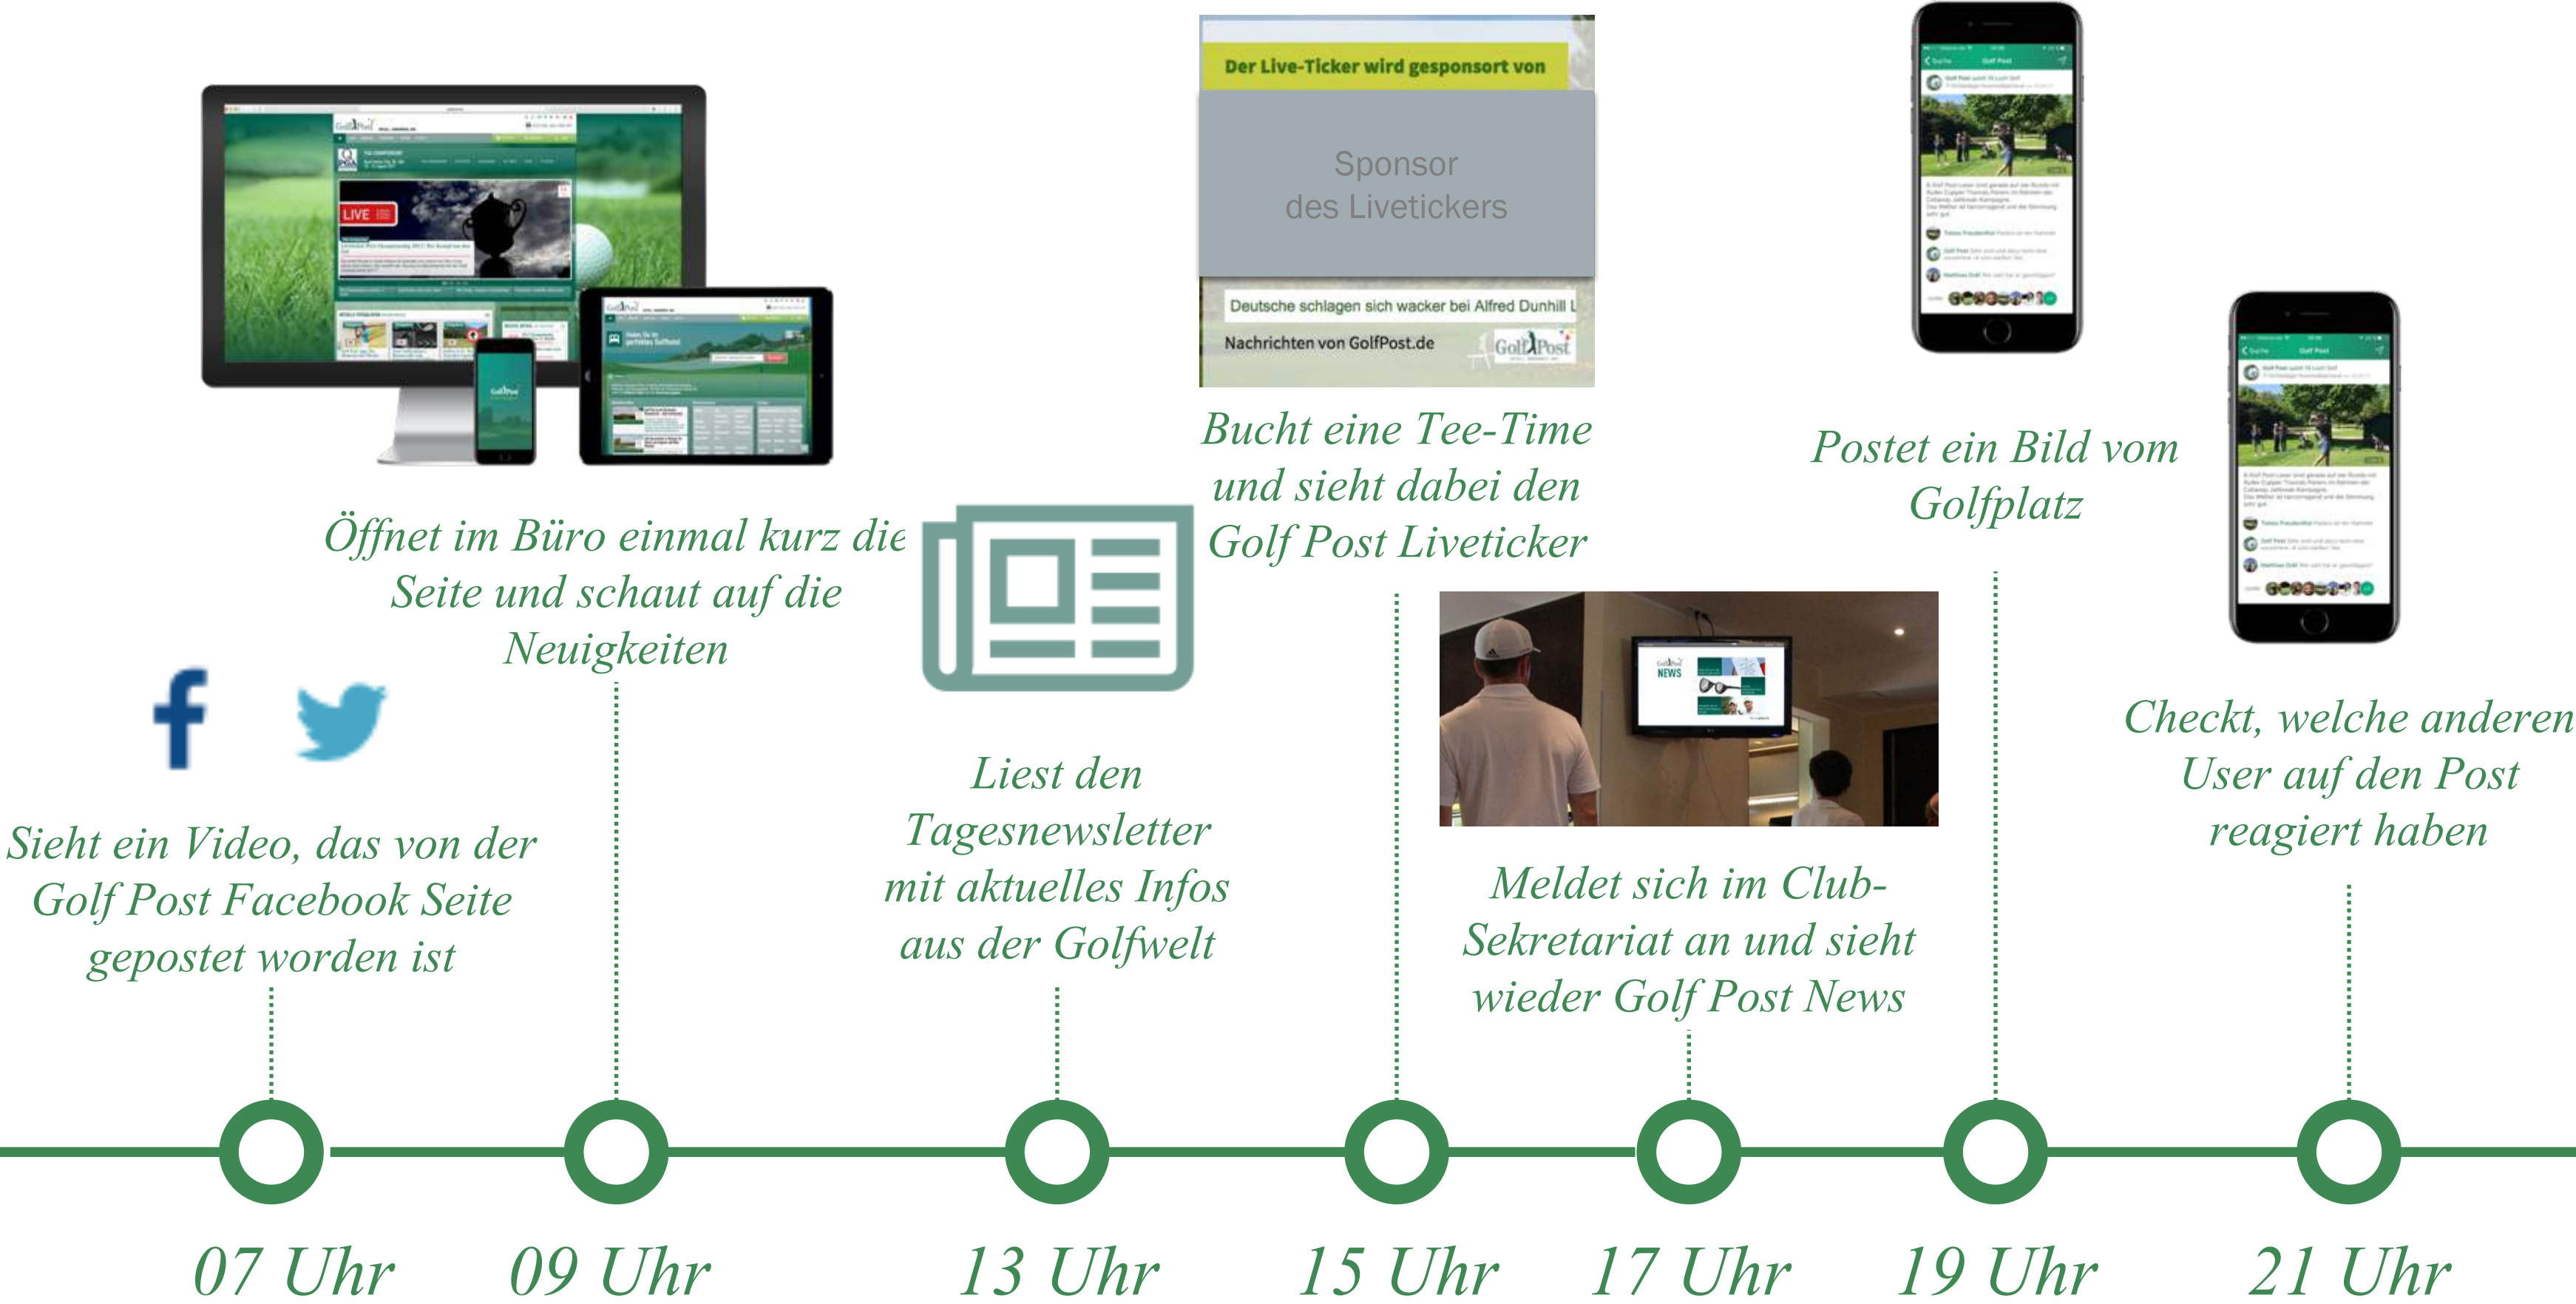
Der Live-Ticker wird gesponsort von

Sponsor des Livetickers

Deutsche schlagen sich wacker bei Alfred Dunhill L

Nachrichten von GolfPost.de

Golf Post

Öffnet im Büro einmal kurz die Seite und schaut auf die Neuigkeiten

Bucht eine Tee-Time und sieht dabei den Golf Post Liveticker

Postet ein Bild vom Golfplatz

Sieht ein Video, das von der Golf Post Facebook Seite gepostet worden ist

Liest den Tagesnewsletter mit aktuelles Infos aus der Golfwelt

Meldet sich im Club-Sekretariat an und sieht wieder Golf Post News

Checkt, welche anderen User auf den Post reagiert haben

07 Uhr

09 Uhr

13 Uhr

15 Uhr

17 Uhr

19 Uhr

21 Uhr